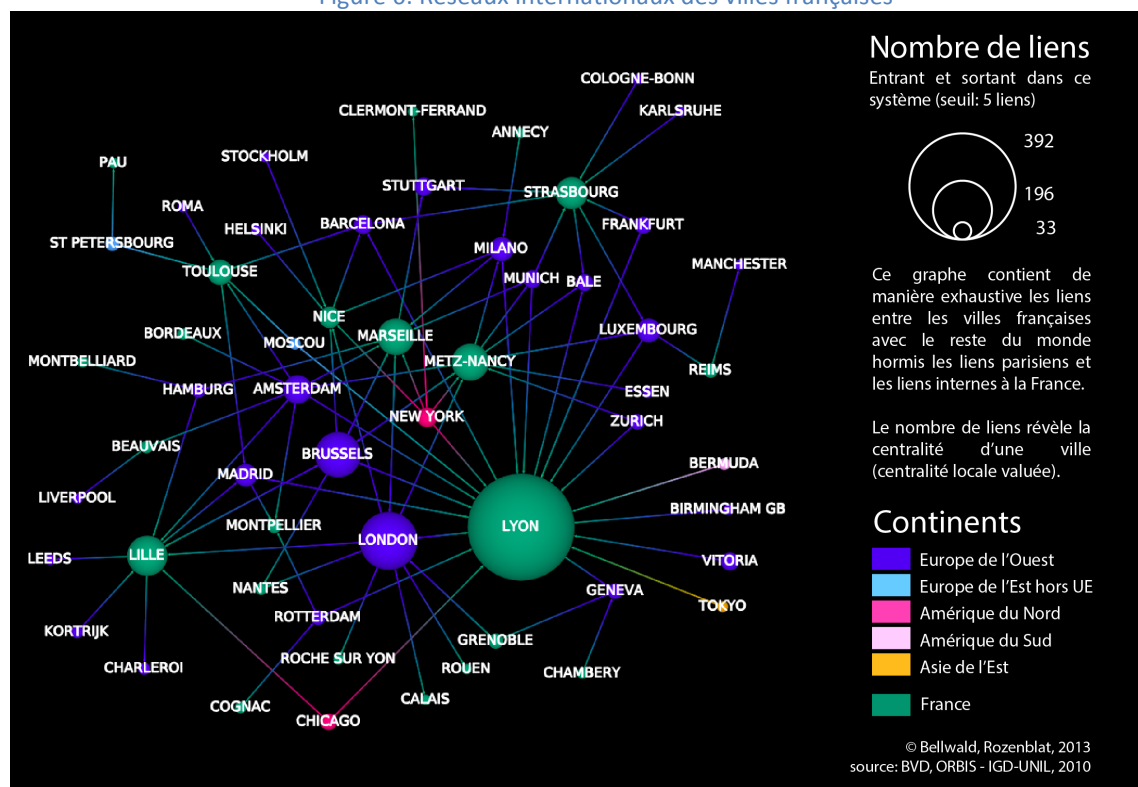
Figure 6: Réseaux internationaux des villes françaises

COLOGNE-BONN
KARLSRUHE
CLERMONT-FERRAND
ANNECY
PAU
STOCKHOLM
STUTTGART
STRASBOURG
ROMA
HELSINKI
BARCELONA
FRANKFURT
ST PETERSBOURG
MILANO
TOULOUSE
MUNICH
BALE
MANCHESTER
NICE
BORDEAUX
MARSEILLE
LUXEMBOURG
MOSCOU
MONTBELLIARD
METZ-NANCY
REIMS
HAMBURG
AMSTERDAM
ESSEN
NEW YORK
ZURICH
BEAUVAIS
BRUSSELS
BERMUDA
MADRID
LIVERPOOL
BIRMINGHAM GB
MONTPELLIER
LYON
LONDON
LEEDS
LILLE
VITORIA
GENEVA
NANTES
TOKYO
ROTTERDAM
KORTRIJK
GRENOBLE
ROCHE SUR YON
CHARLEROI
ROUEN
CHAMBERY
CALAIS
COGNAC
CHICAGO

Nombre de liens
Entrant et sortant dans ce système (seuil: 5 liens)

392
196
33

Ce graphe contient de manière exhaustive les liens entre les villes françaises avec le reste du monde hormis les liens parisiens et les liens internes à la France.

Le nombre de liens révèle la centralité d'une ville (centralité locale valuée).

Continents
Europe de l'Ouest
Europe de l'Est hors UE
Amérique du Nord
Amérique du Sud
Asie de l'Est
France

© Bellwald, Rozenblat, 2013
source: BVD, ORBIS - IGD-UNIL, 2010